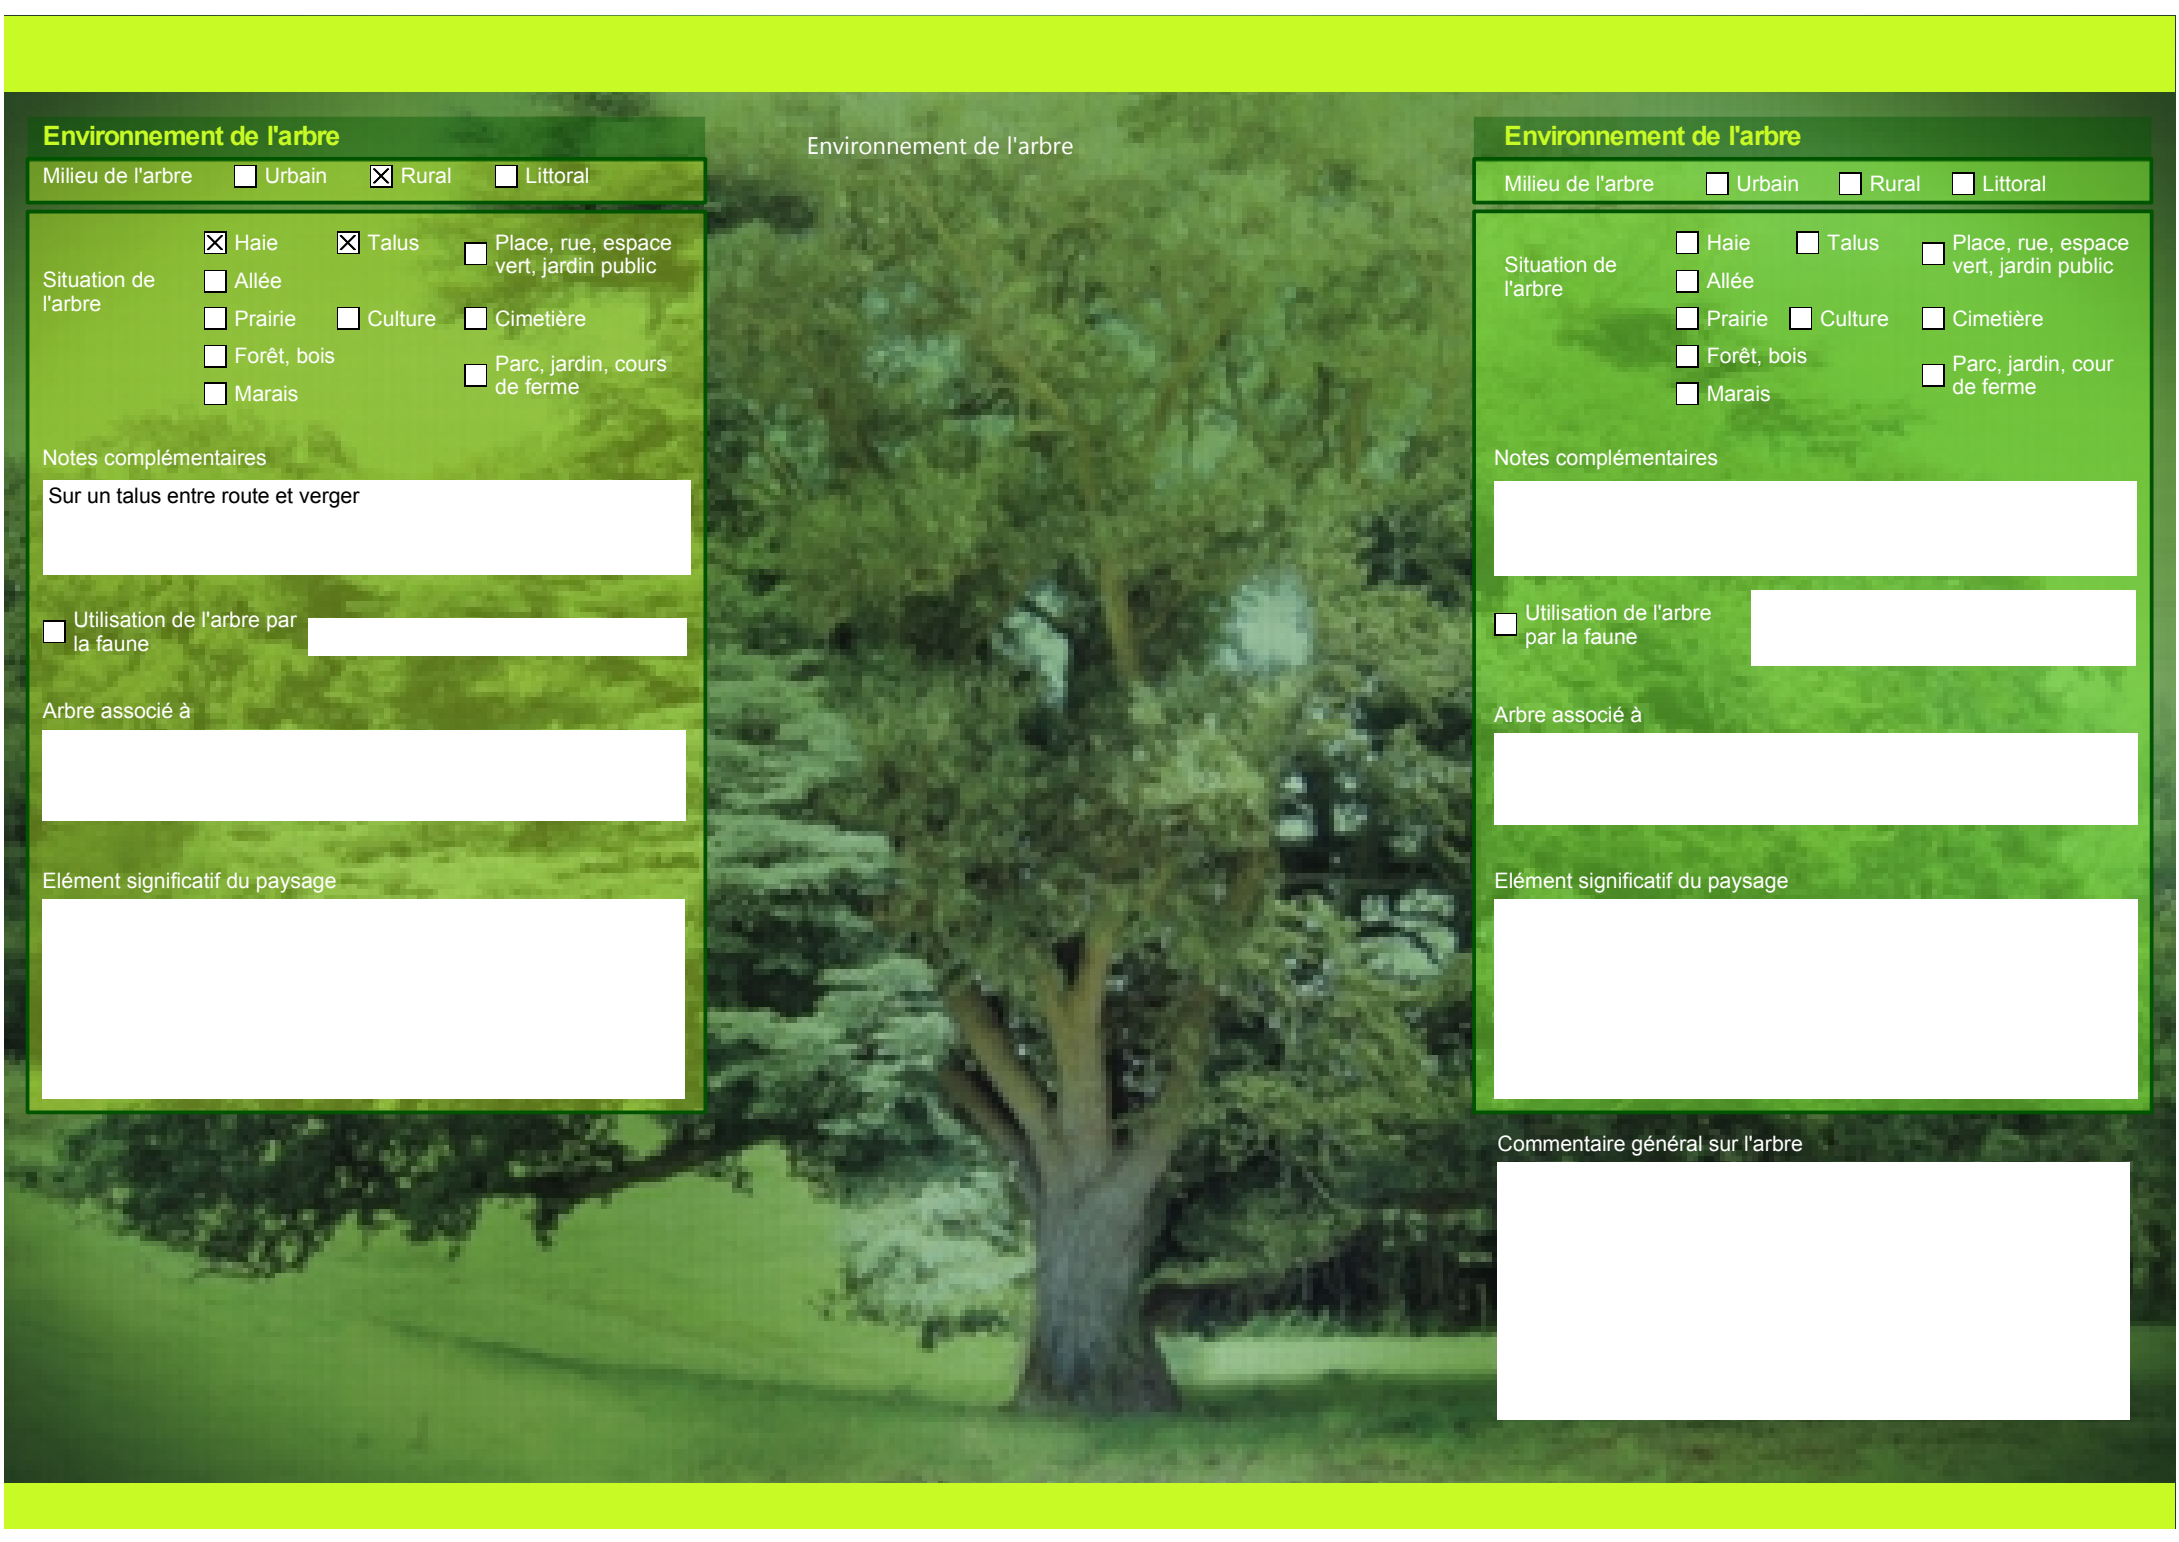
Environnement de l'arbre

Milieu de l'arbre ☐ Urbain ☒ Rural ☐ Littoral

Situation de l'arbre

☒ Haie ☒ Talus ☐ Place, rue, espace vert, jardin public
☐ Allée
☐ Prairie ☐ Culture ☐ Cimetière
☐ Forêt, bois ☐ Parc, jardin, cours de ferme
☐ Marais

Notes complémentaires

Sur un talus entre route et verger

☐ Utilisation de l'arbre par la faune

Arbre associé à

Elément significatif du paysage

Environnement de l'arbre

Environnement de l'arbre

Milieu de l'arbre ☐ Urbain ☐ Rural ☐ Littoral

Situation de l'arbre

☐ Haie ☐ Talus ☐ Place, rue, espace vert, jardin public
☐ Allée
☐ Prairie ☐ Culture ☐ Cimetière
☐ Forêt, bois ☐ Parc, jardin, cour de ferme
☐ Marais

Notes complémentaires

☐ Utilisation de l'arbre par la faune

Arbre associé à

Elément significatif du paysage

Commentaire général sur l'arbre